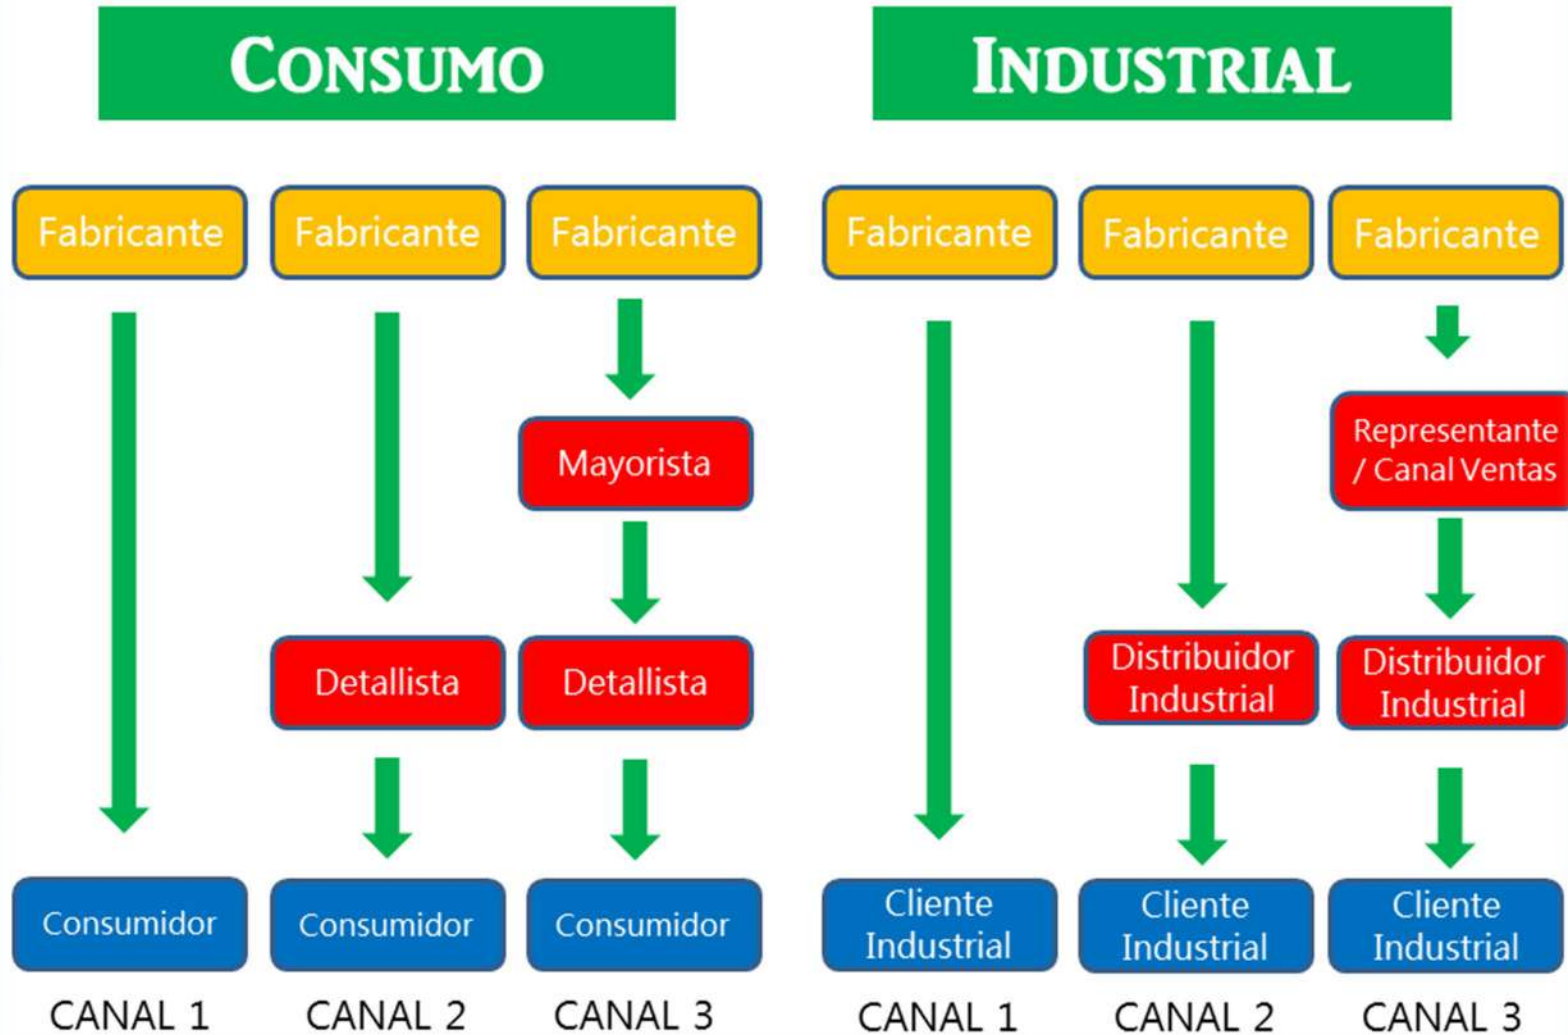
CONSUMO

Fabricante
Consumidor
CANAL 1

Fabricante
Detallista
Consumidor
CANAL 2

Fabricante
Mayorista
Detallista
Consumidor
CANAL 3

INDUSTRIAL

Fabricante
Cliente Industrial
CANAL 1

Fabricante
Distribuidor Industrial
Cliente Industrial
CANAL 2

Fabricante
Representante / Canal Ventas
Distribuidor Industrial
Cliente Industrial
CANAL 3